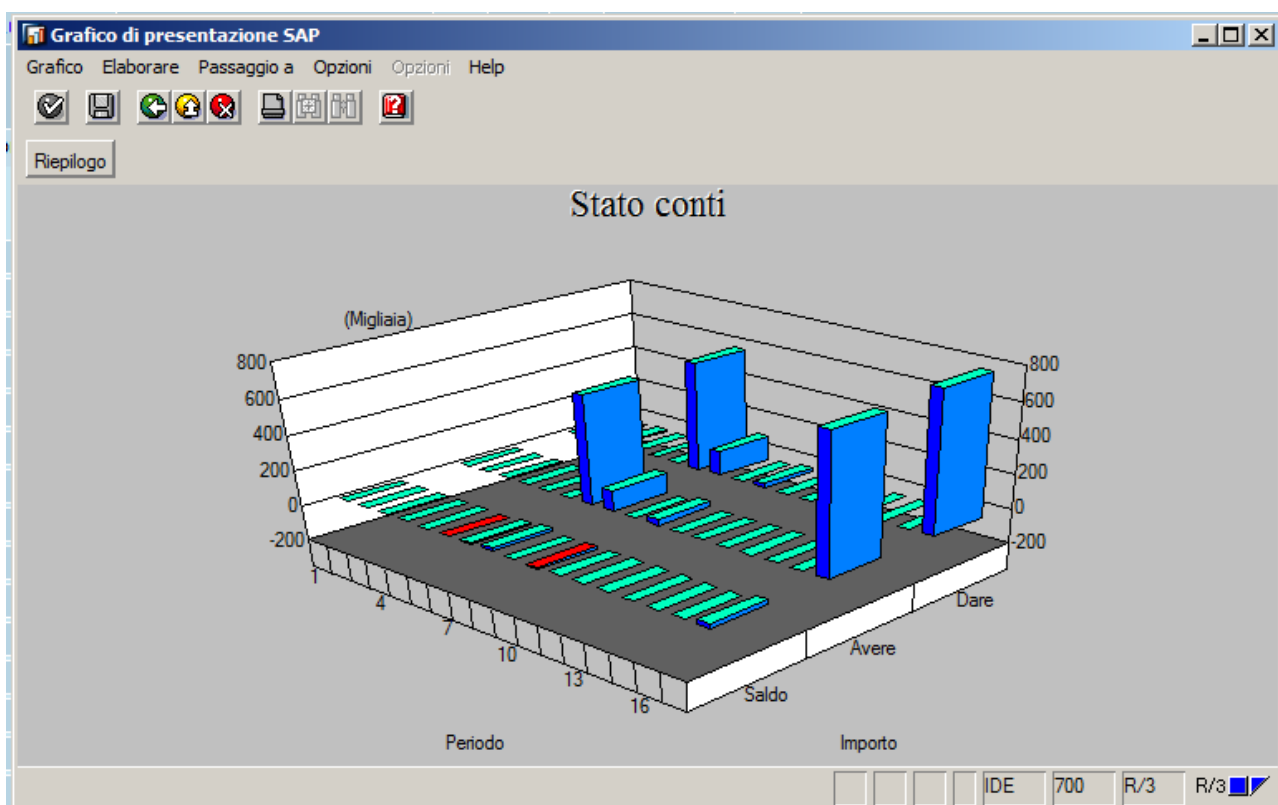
Grafico di presentazione SAP

Grafico Elaborare Passaggio a Opzioni Opzioni Help

Riepilogo

Stato conti

(Migliaia)

800
600
400
200
0
-200

800
600
400
200
0
-200

1
4
7
10
13
16

Dare
Avere
Saldo

Periodo

Importo

IDE 700 R/3 R/3